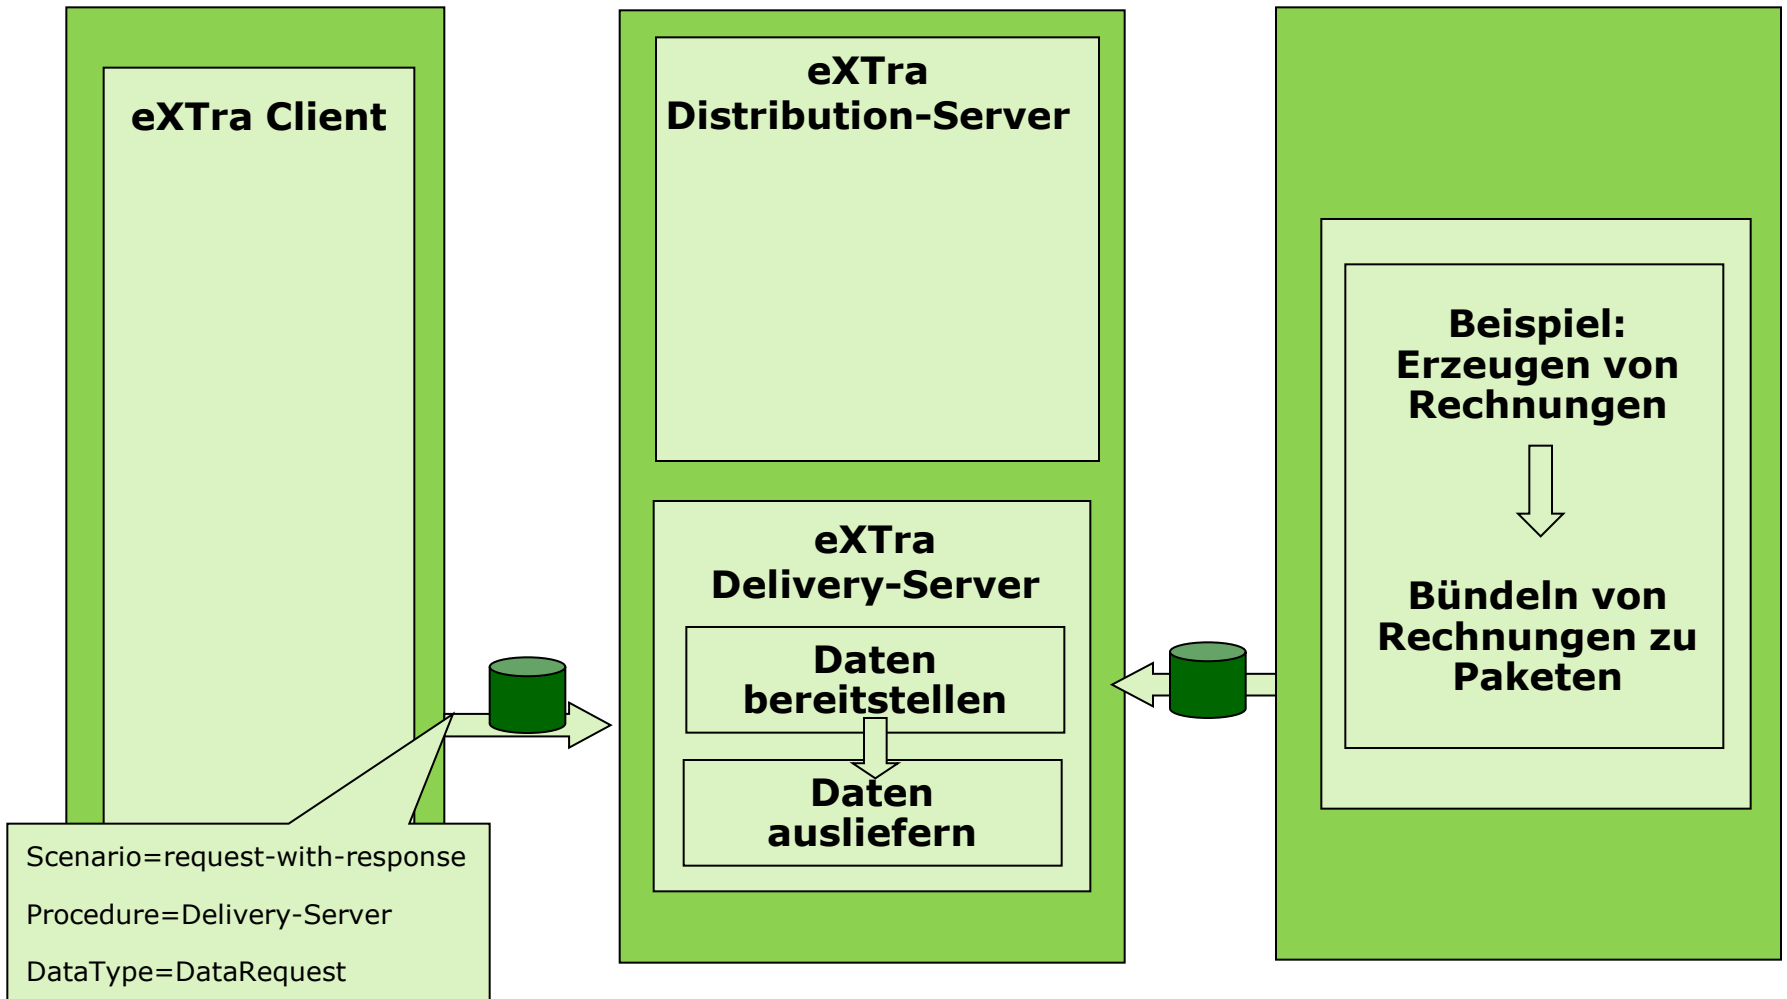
eXTra Client

eXTra Distribution-Server

eXTra Delivery-Server

Daten bereitstellen

Daten ausliefern

Beispiel: Erzeugen von Rechnungen

Bündeln von Rechnungen zu Paketen

Scenario=request-with-response

Procedure=Delivery-Server

DataType=DataRequest